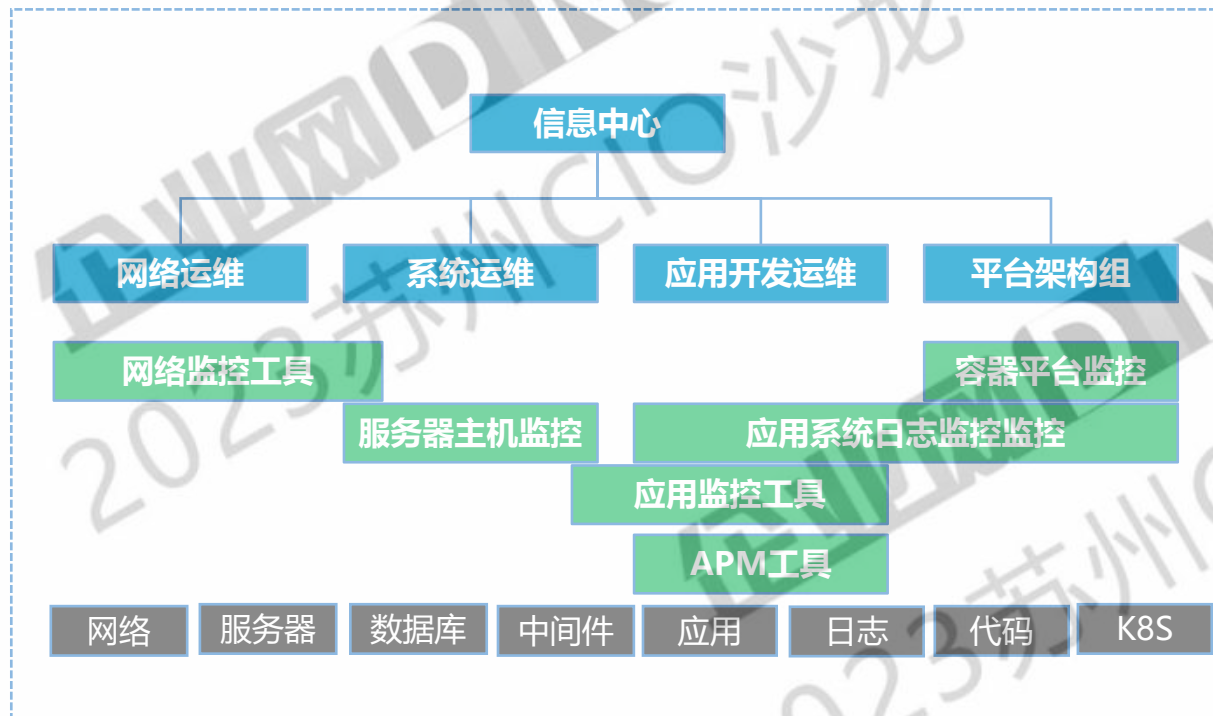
信息中心

网络运维
系统运维
应用开发运维
平台架构组

网络监控工具
容器平台监控
服务器主机监控
应用系统日志监控监控
应用监控工具
APM工具

网络
服务器
数据库
中间件
应用
日志
代码
K8S

2023苏州CIO沙龙
2023苏州C